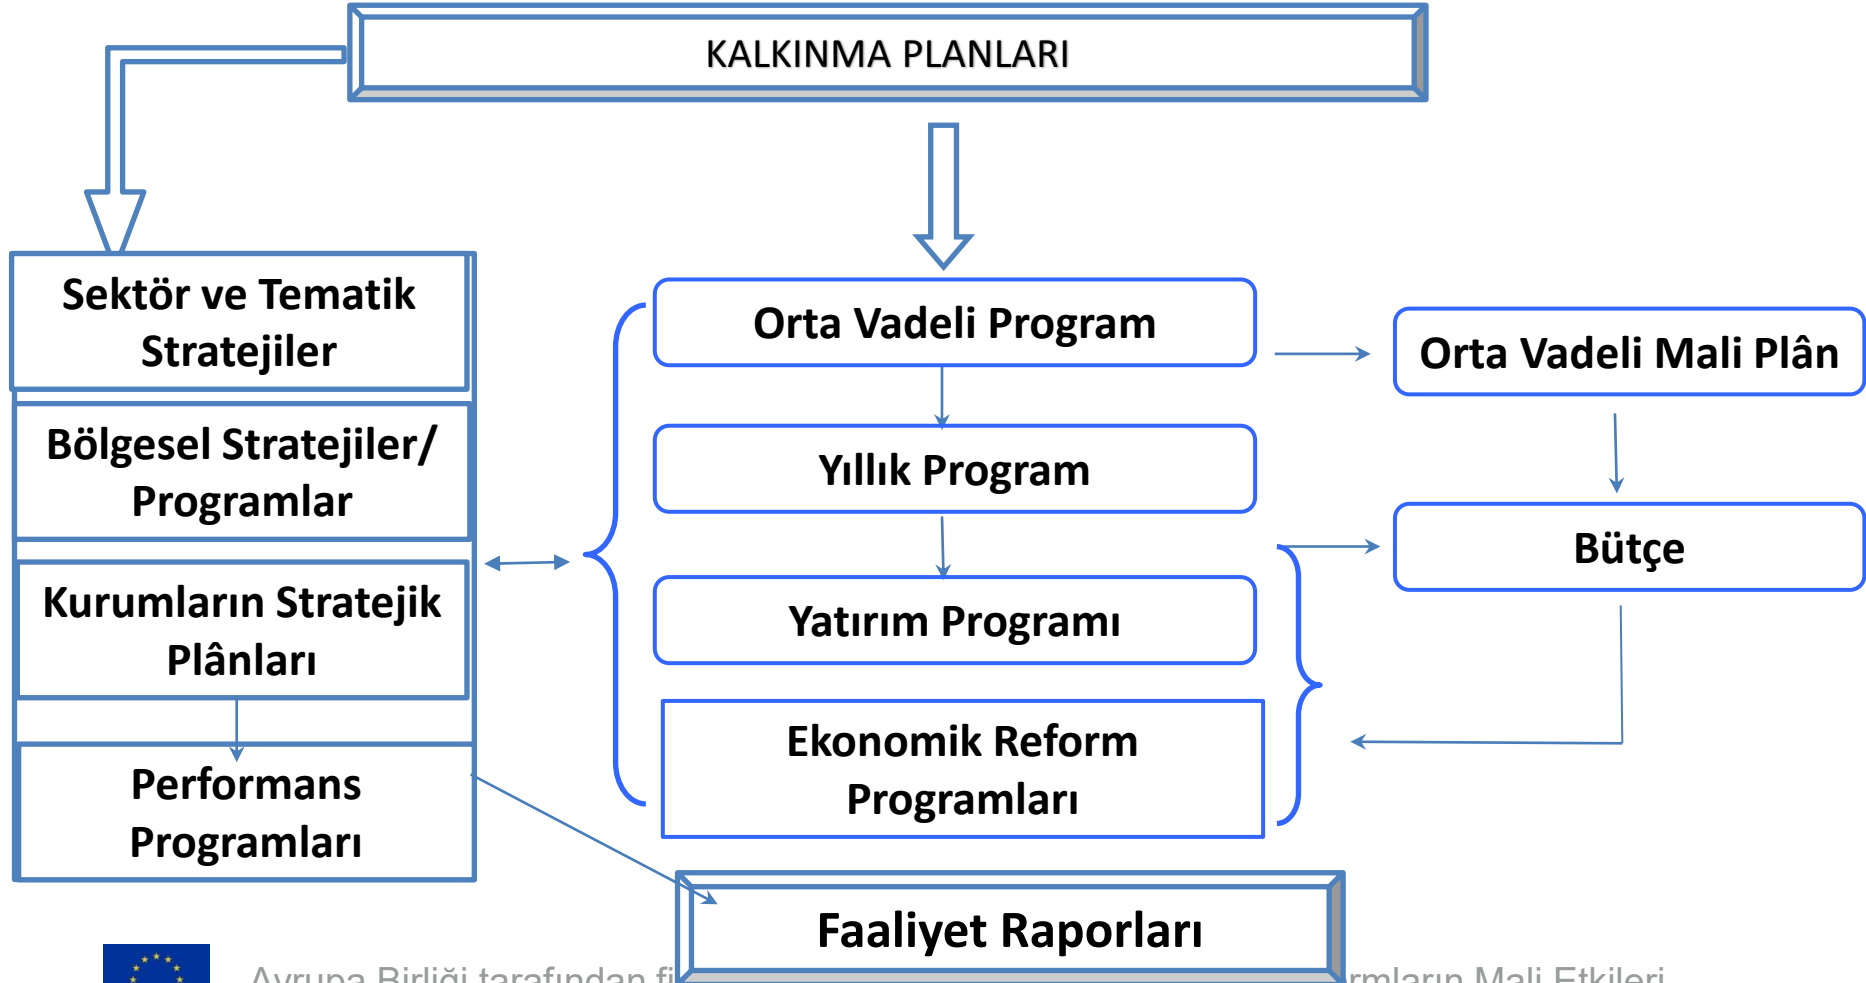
KALKINMA PLANLARI

Sektör ve Tematik Stratejiler

Bölgesel Stratejiler/ Programlar

Kurumların Stratejik Plânları

Performans Programları

Orta Vadeli Program

Yıllık Program

Yatırım Programı

Ekonomik Reform Programları

Orta Vadeli Mali Plân

Bütçe

Faaliyet Raporları

Avrupa Birliği tarafından fi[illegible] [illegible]rmların Mali Etkileri